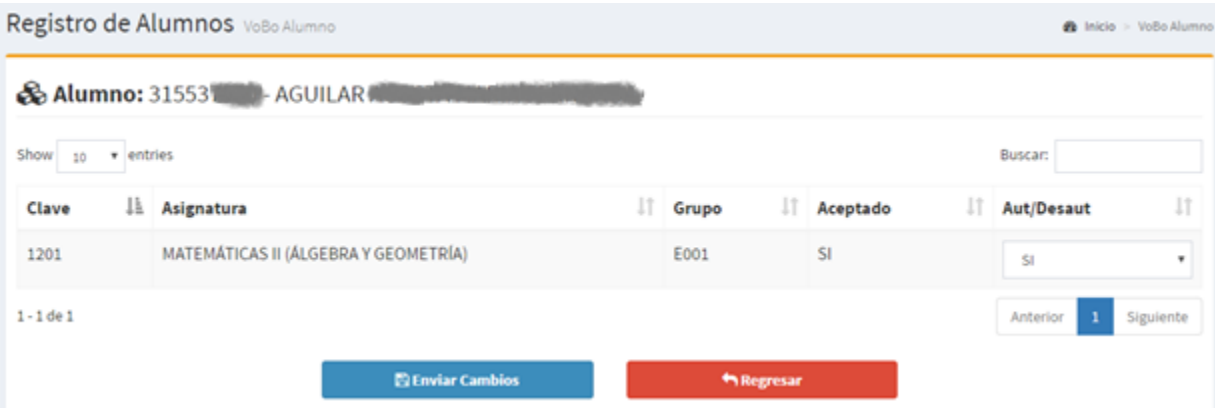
Registro de Alumnos VoBo Alumno

Inicio > VoBo Alumno

Alumno: 31553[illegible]- AGUILAR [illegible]

Show 10 entries

Buscar:

| Clave | Asignatura | Grupo | Aceptado | Aut/Desaut |
|---|---|---|---|---|
| 1201 | MATEMÁTICAS II (ÁLGEBRA Y GEOMETRÍA) | E001 | SI | SI |

1 - 1 de 1

Anterior 1 Siguiente

Enviar Cambios

Regresar